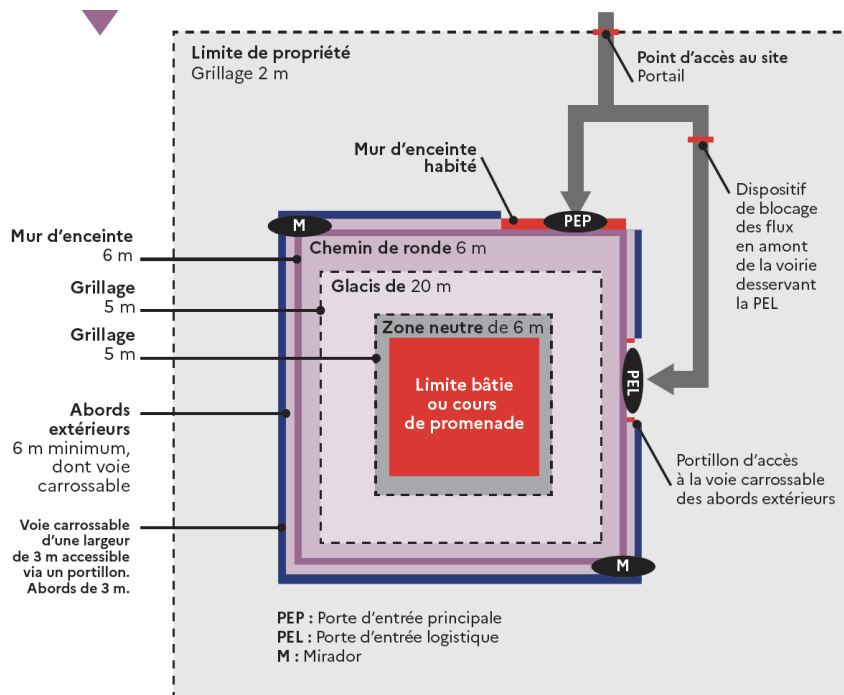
Limite de propriété
Grillage 2 m

Point d'accès au site
Portail

Mur d'enceinte habité

Dispositif de blocage des flux en amont de la voirie desservant la PEL

M

PEP

Mur d'enceinte
6 m

Chemin de ronde 6 m

Grillage
5 m

Glacis de 20 m

Grillage
5 m

Zone neutre de 6 m

Limite bâtie ou cours de promenade

PEL

Abords extérieurs
6 m minimum, dont voie carrossable

Portillon d'accès à la voie carrossable des abords extérieurs

Voie carrossable d'une largeur de 3 m accessible via un portillon. Abords de 3 m.

M

PEP : Porte d'entrée principale
PEL : Porte d'entrée logistique
M : Mirador